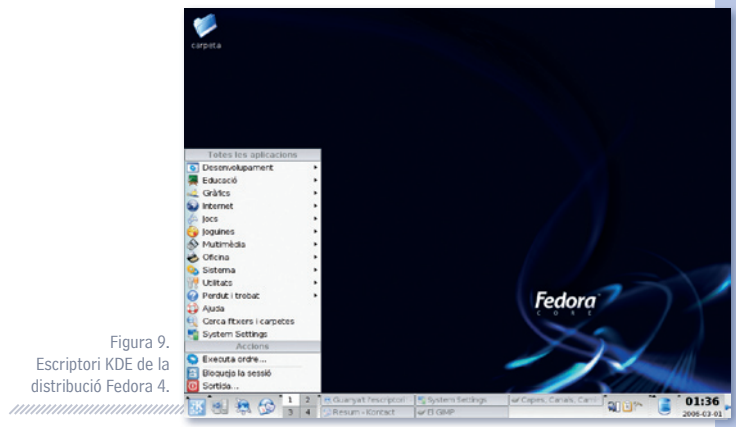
carpeta

Totes les aplicacions
Desenvolupament
Educació
Gràfics
Internet
Jocs
Joguines
Multimèdia
Oficina
Sistema
Utilitats
Perdut i trobat
Ajuda
Cerca fitxers i carpetes
System Settings
Accions
Executa ordre...
Bloqueja la sessió
Sortida...

Fedora
CORE

1 2
3 4
Guanya't l'escriptori
Resum - Kontact
System Settings
El GIMP
Copies, Canals, Cami
01:36
2006-03-01

Figura 9.
Escriptori KDE de la distribució Fedora 4.